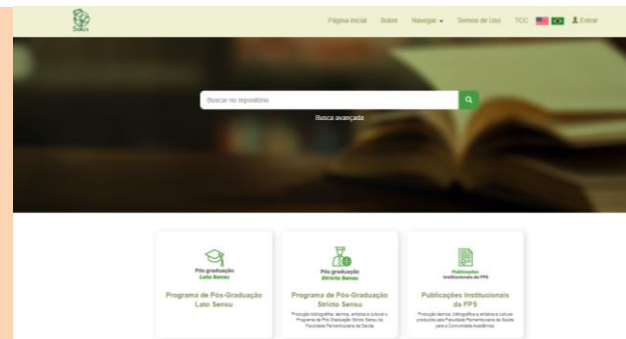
Salus

Página inicial Sobre Navegar Termos de Uso TCC Entrar

Buscar no repositório

Busca avançada

Pós graduação
Lato Sensu

Programa de Pós-Graduação Lato Sensu

Pós graduação
Stricto Sensu

Programa de Pós-Graduação Stricto Sensu

Produção bibliográfica, técnica, artística e cultural o Programa de Pós Graduação Stricto Sensu da Faculdade Pernambucana de Saúde

Publicações Institucionais da FPS

Publicações Institucionais da FPS

Produção técnica, bibliográfica, artística e cultural produzida pela Faculdade Pernambucana de Saúde para a Comunidade Acadêmica.